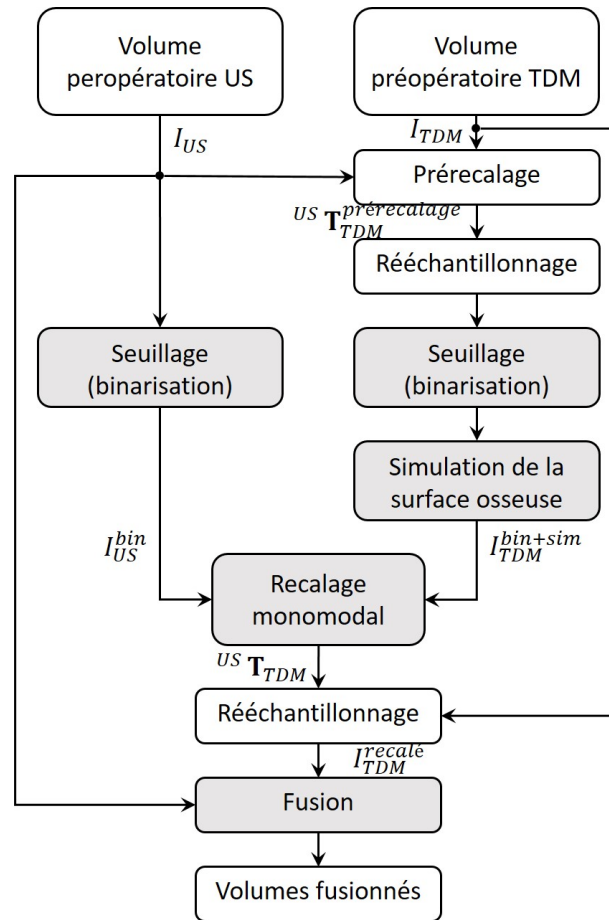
Volume peropératoire US

Volume préopératoire TDM

$I_{US}$

$I_{TDM}$

Prérecalage

${}^{US}\mathbf{T}_{TDM}^{prérecalage}$

Rééchantillonnage

Seuillage (binarisation)

Seuillage (binarisation)

Simulation de la surface osseuse

$I_{US}^{bin}$

$I_{TDM}^{bin+sim}$

Recalage monomodal

${}^{US}\mathbf{T}_{TDM}$

Rééchantillonnage

$I_{TDM}^{recalé}$

Fusion

Volumes fusionnés